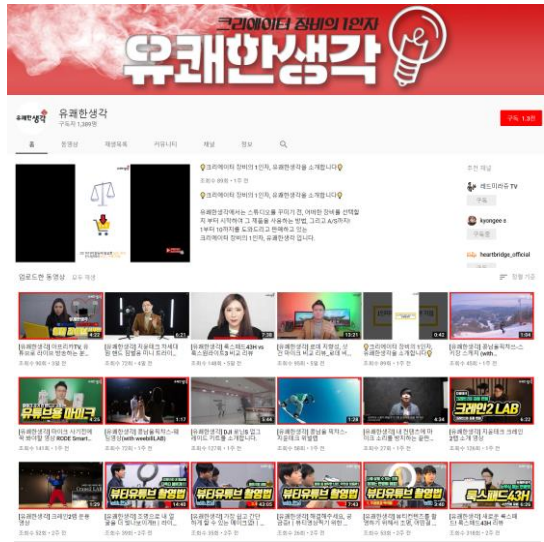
크리에이터 장비의 1인자

유쾌한생각

유쾌한생각
구독자 1,389명

구독 1.3천

홈 동영상 재생목록 커뮤니티 채널 정보

크리에이터 장비의 1인자, 유쾌한생각을 소개합니다

유쾌한생각에서는 스튜디오를 꾸미기 전, 어떠한 장비를 선택할지 부터 시작하여 그 제품을 사용하는 방법, 그리고 A/S까지 1부터 10까지를 도와드리고 판매하고 있는 크리에이터 장비의 1인자, 유쾌한생각 입니다.

추천 채널

레드미러주TV

kyongee.s

heartbridge_official

업로드한 동영상 모두 재생

정렬 기준

유튜브용 마이크

크레인2 LAB

뷰티유튜브 촬영법

뷰티유튜브 촬영법

뷰티유튜브 촬영법

뷰티유튜브 촬영법

룩스패드43H